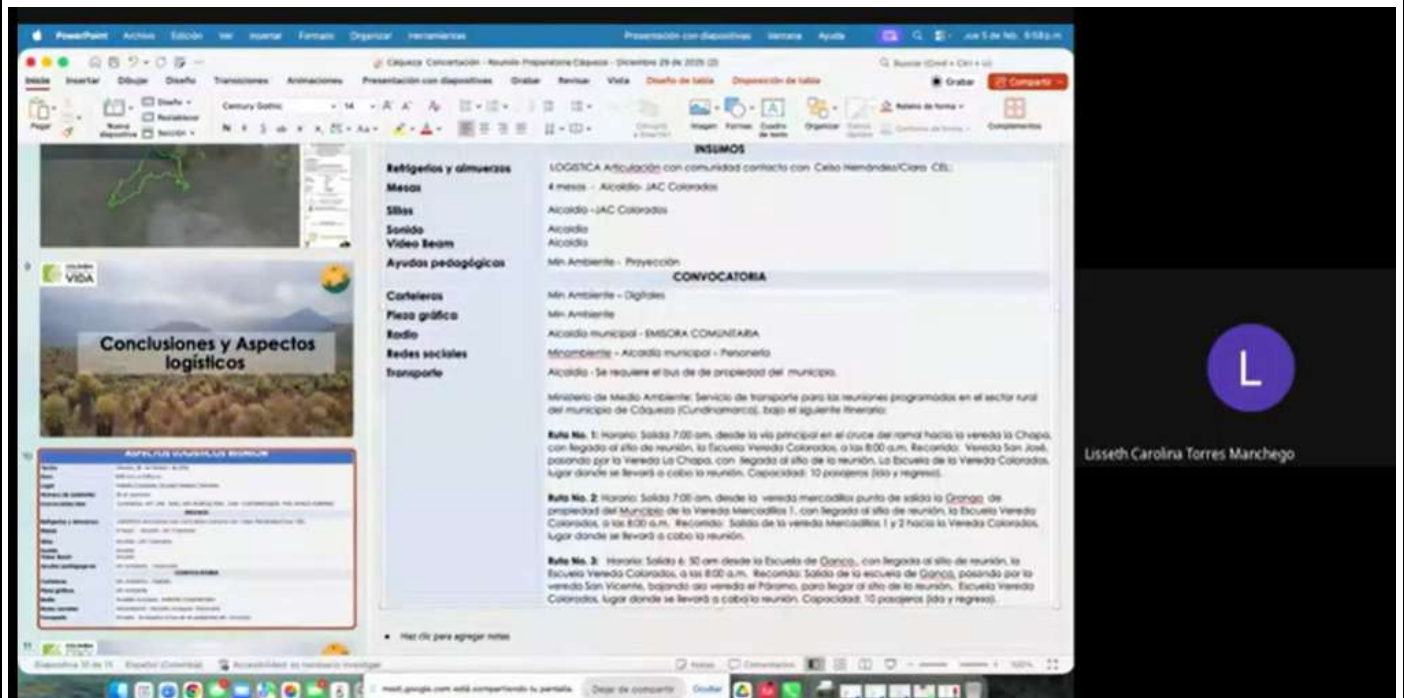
PowerPoint Archivo Edición Ver Insertar Formato Organizar Herramientas Presentación con diapositivas Ventana Ayuda

Cáqueza Concertación - Reunión Preparatoria Cáqueza - Diciembre 29 de 2025 (2)

Inicio Insertar Dibujar Diseño Transiciones Animaciones Presentación con diapositivas Grabar Revisar Vista Diseño de tabla Disposición de tabla

Grabar Compartir

Century Gothic 14

Pegar Nueva diapositiva Diseño Restablecer Sección Imagen Formas Cuadro de texto Organizar Relleno de forma Contorno de forma Complementos

9

VIDA

Conclusiones y Aspectos logísticos

10

11

INSUMOS

| | |
|---|---|
| Refrigerios y almuerzos | LOGISTICA Articulación con comunidad contacto con Celso Hernández/Clara CEL: |
| Mesas | 4 mesas - Alcaldía- JAC Colorados |
| Sillas | Alcaldía - JAC Colorados |
| Sonido | Alcaldía |
| Video Beam | Alcaldía |
| Ayudas pedagógicas | Min Ambiente - Proyección |

CONVOCATORIA

| | |
|---|---|
| Carteleras | Min Ambiente - Digitales |
| Pieza gráfica | Min Ambiente |
| Radio | Alcaldía municipal - EMISORA COMUNITARIA |
| Redes sociales | Minambiente - Alcaldía municipal - Personería |
| Transporte | Alcaldía - Se requiere el bus de de propiedad del municipio. |

Ministerio de Medio Ambiente: Servicio de transporte para las reuniones programadas en el sector rural del municipio de Cáqueza (Cundinamarca), bajo el siguiente itinerario:

Ruta No. 1: Horario: Salida 7:00 am, desde la vía principal en el cruce del ramal hacia la vereda la Chapa, con llegada al sitio de reunión, la Escuela Vereda Colorados, a las 8:00 a.m. Recorrido: Vereda San José, pasando por la Vereda La Chapa, con llegada al sitio de la reunión. La Escuela de la Vereda Colorados, lugar donde se llevará a cabo la reunión. Capacidad: 10 pasajeros (ida y regreso).

Ruta No. 2: Horario: Salida 7:00 am, desde la vereda mercadillos punto de salida la Granja de propiedad del Municipio de la Vereda Mercadillos 1, con llegada al sitio de reunión, la Escuela Vereda Colorados, a las 8:00 a.m. Recorrido: Salida de la vereda Mercadillos 1 y 2 hacia la Vereda Colorados, lugar donde se llevará a cabo la reunión.

Ruta No. 3: Horario: Salida 6: 30 am desde la Escuela de Ganco, con llegada al sitio de reunión, la Escuela Vereda Colorados, a las 8:00 a.m. Recorrido: Salida de la escuela de Ganco, pasando por la vereda San Vicente, bajando ala vereda el Páramo, para llegar al sitio de la reunión. Escuela Vereda Colorados, lugar donde se llevará a cabo la reunión. Capacidad: 10 pasajeros (ida y regreso).

Haz clic para agregar notas

Diapositiva 10 de 11 Español (Colombia) Accesibilidad: es necesario investigar Notas Comentarios 100%

meet.google.com está compartiendo tu pantalla. Dejar de compartir Ocultar

L

Lisseth Carolina Torres Manchego